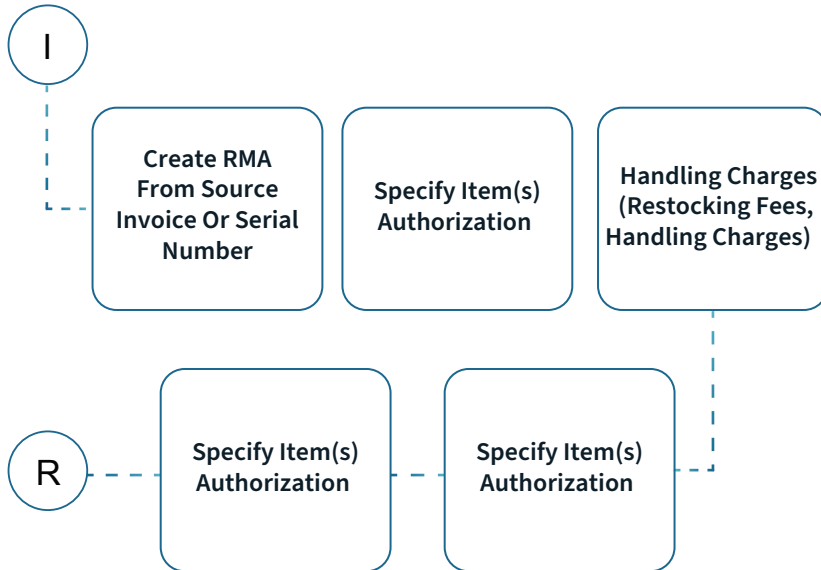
I

Create RMA From Source Invoice Or Serial Number

Specify Item(s) Authorization

Handling Charges (Restocking Fees, Handling Charges)

Specify Item(s) Authorization

Specify Item(s) Authorization

R